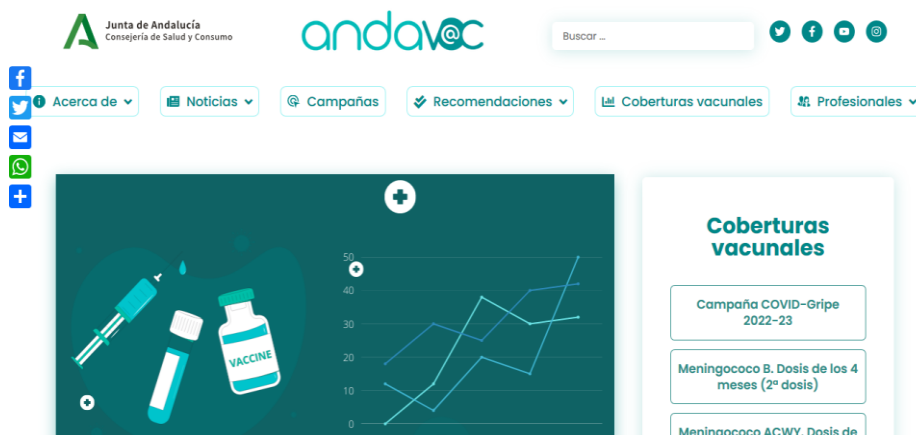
Junta de Andalucía
Consejería de Salud y Consumo

andav@c

Buscar ...

Acerca de
Noticias
Campañas
Recomendaciones
Coberturas vacunales
Profesionales

VACCINE

50
40
30
20
10
0

Coberturas vacunales

Campaña COVID-Gripe 2022-23

Meningococo B. Dosis de los 4 meses (2ª dosis)

Meningococo ACWY. Dosis de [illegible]